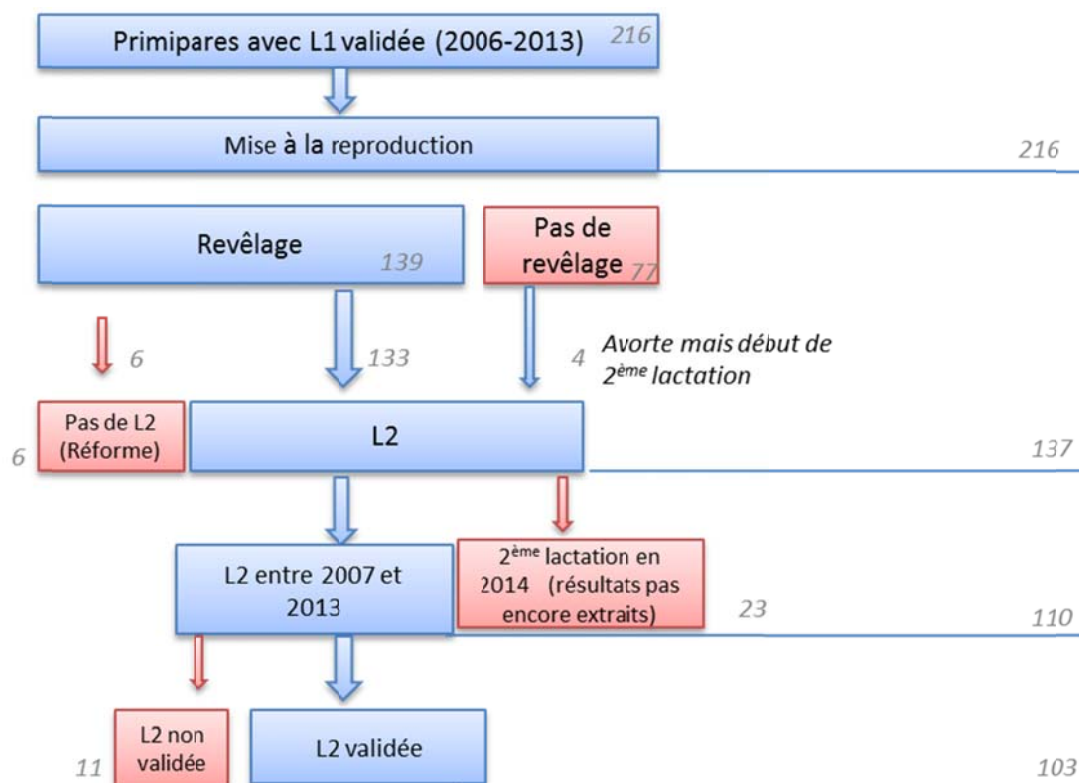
Primipares avec L1 validée (2006-2013) 216

Mise à la reproduction

216

Revêlage 139

Pas de revêlage 77

6

133

4 Avorte mais début de 2$^{ème}$ lactation

Pas de L2 (Réforme)

6

L2

137

L2 entre 2007 et 2013

2$^{ème}$ lactation en 2014 (résultats pas encore extraits)

23

110

L2 non validée

11

L2 validée

103